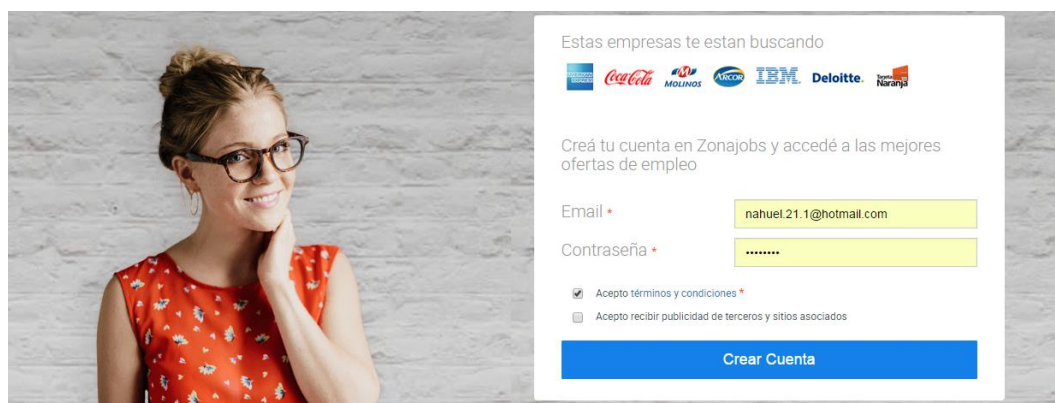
Estas empresas te estan buscando

AMERICAN EXPRESS Coca-Cola MOLINOS ARCOR IBM Deloitte. Tarjeta Naranja

Creá tu cuenta en Zonajobs y accedé a las mejores ofertas de empleo

Email *
nahuel.21.1@hotmail.com

Contraseña *
••••••••

Acepto términos y condiciones *

Acepto recibir publicidad de terceros y sitios asociados

Crear Cuenta